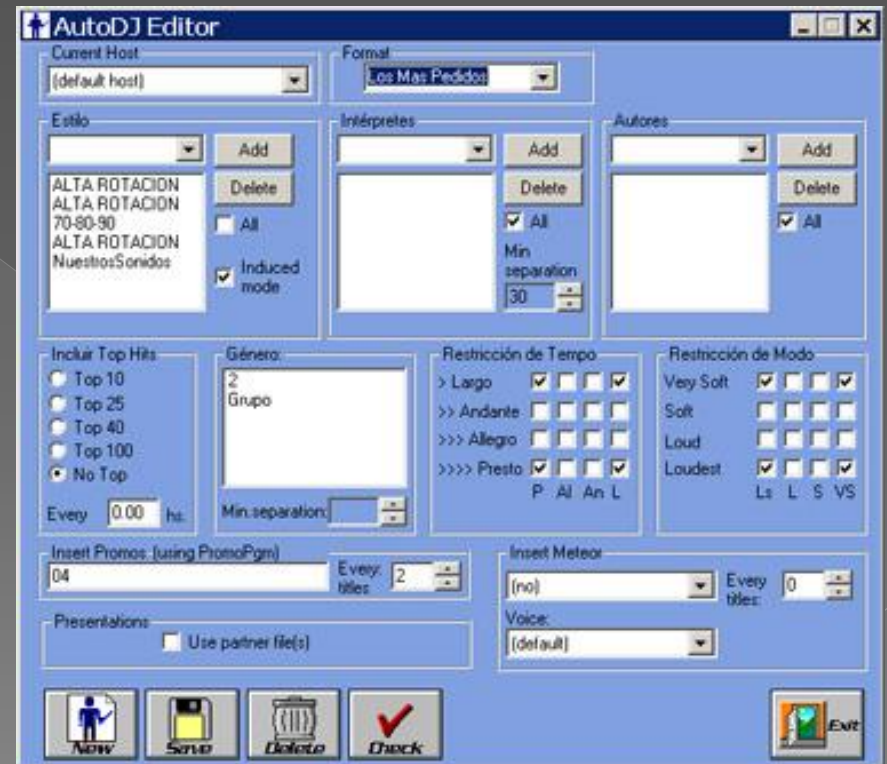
AutoDJ Editor

Current Host
(default host)

Format
Los Mas Pedidos

Estilo
Add
Delete
ALTA ROTACION
ALTA ROTACION
70-80-90
ALTA ROTACION
NuestrosSonidos
All
Induced mode

Intérpretes
Add
Delete
All
Min separation
30

Autores
Add
Delete
All

Incluir Top Hits
Top 10
Top 25
Top 40
Top 100
No Top
Every 0.00 hs.

Género:
2
Grupo
Min.separation:

Restricción de Tempo
> Largo
>> Andante
>>> Allegro
>>>> Presto
P Al An L

Restricción de Modo
Very Soft
Soft
Loud
Loudest
Ls L S VS

Insert Promos (using PromoPgm)
04
Every titles 2

Insert Meteor
(no)
Every titles: 0
Voice:
(default)

Presentations
Use partner file(s)

New
Save
Delete
Check
Exit